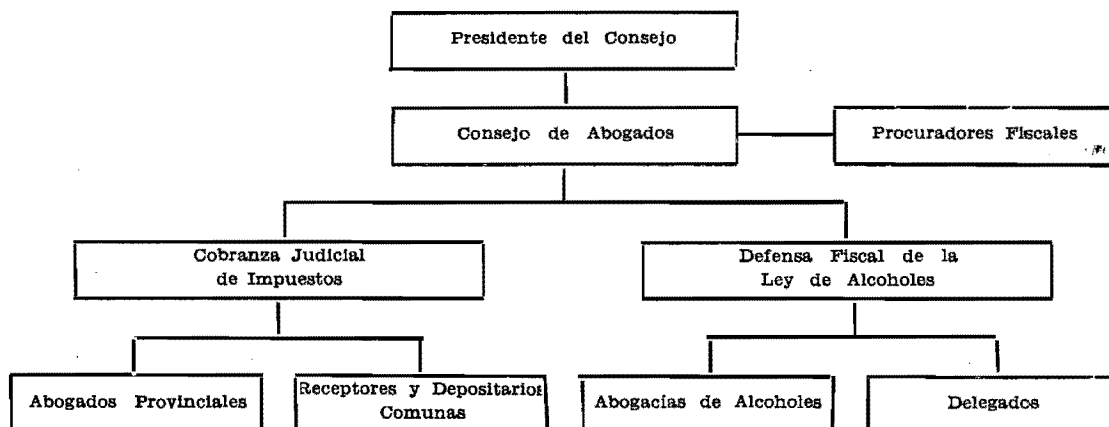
Presidente del Consejo

Consejo de Abogados

Procuradores Fiscales

Cobranza Judicial de Impuestos

Defensa Fiscal de la Ley de Alcoholes

Abogados Provinciales

Receptores y Depositarios Comunas

Abogacías de Alcoholes

Delegados